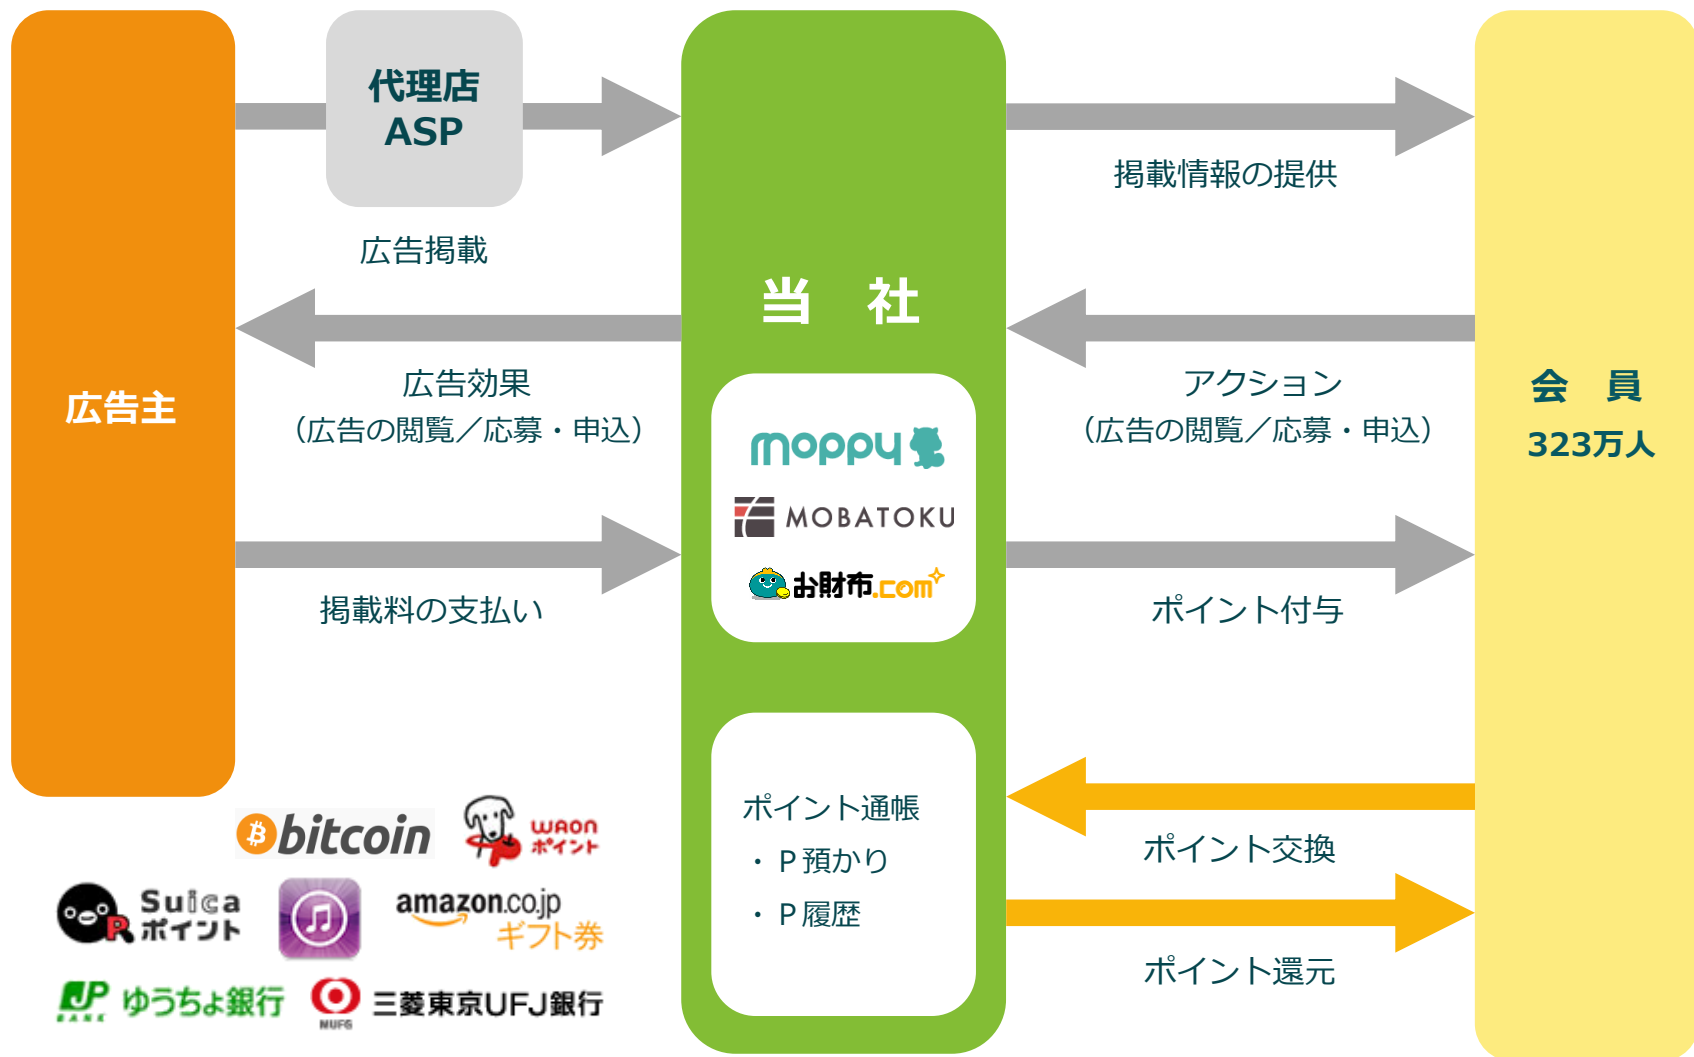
代理店
ASP

広告掲載

掲載情報の提供

当 社

広告主

広告効果
（広告の閲覧／応募・申込）

アクション
（広告の閲覧／応募・申込）

会 員
323万人

moppy

MOBATOKU

お財布.com

掲載料の支払い

ポイント付与

ポイント通帳
・Ｐ預かり
・Ｐ履歴

ポイント交換

ポイント還元

bitcoin

WAON ポイント

Suica ポイント

amazon.co.jp ギフト券

JP BANK ゆうちょ銀行

MUFG 三菱東京UFJ銀行